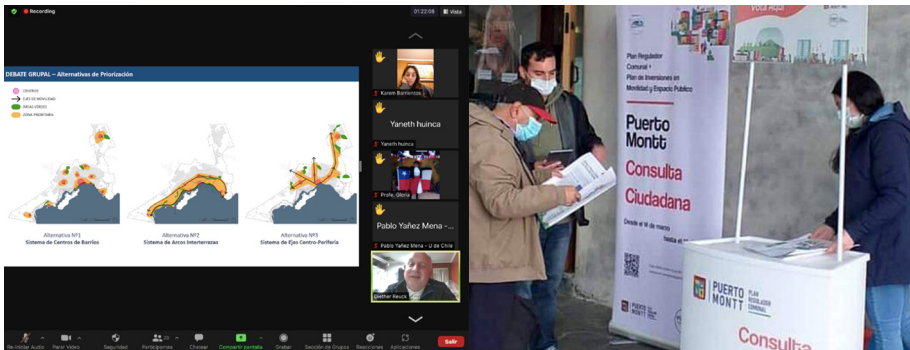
Recording

01:22:08 Vista

DEBATE GRUPAL – Alternativas de Priorización

CENTROS
EJES DE MOVILIDAD
ÁREAS VERDES
ZONA PRIORITARIA

Alternativa Nº1
Sistema de Centros de Barrios

Alternativa Nº2
Sistema de Arcos Interterrazas

Alternativa Nº3
Sistema de Ejes Centro-Periferia

Karem Barrientos

Yaneth huinca

Yaneth huinca

Profe. Glora

Pablo Yañez Mena - ...

Pablo Yañez Mena - U de Chile

Walther Reuck

Re-iniciar Audio
Parar Video
Seguridad
Participantes
Chatear
Compartir pantalla
Grabar
Sección de Grupos
Reacciones
Aplicaciones
Salir

Plan Regulador Comunal + Plan de Inversiones en Movilidad y Espacio Público

Puerto Montt

Consulta Ciudadana

Desde el 14 de marzo hasta el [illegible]

PUERTO MONTT PLAN REGULADOR COMUNAL

Consulta